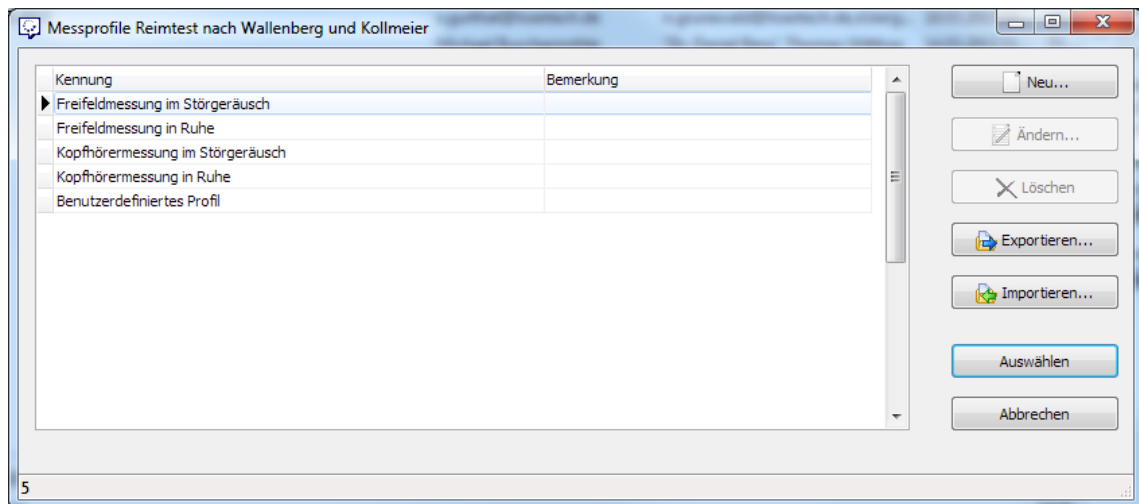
Messprofile Reimtest nach Wallenberg und Kollmeier

| Kennung | Bemerkung |
|---|---|
| Freifeldmessung im Störgeräusch | |
| Freifeldmessung in Ruhe | |
| Kopfhörermessung im Störgeräusch | |
| Kopfhörermessung in Ruhe | |
| Benutzerdefiniertes Profil | |

Neu...

Ändern...

Löschen

Exportieren...

Importieren...

Auswählen

Abbrechen

5